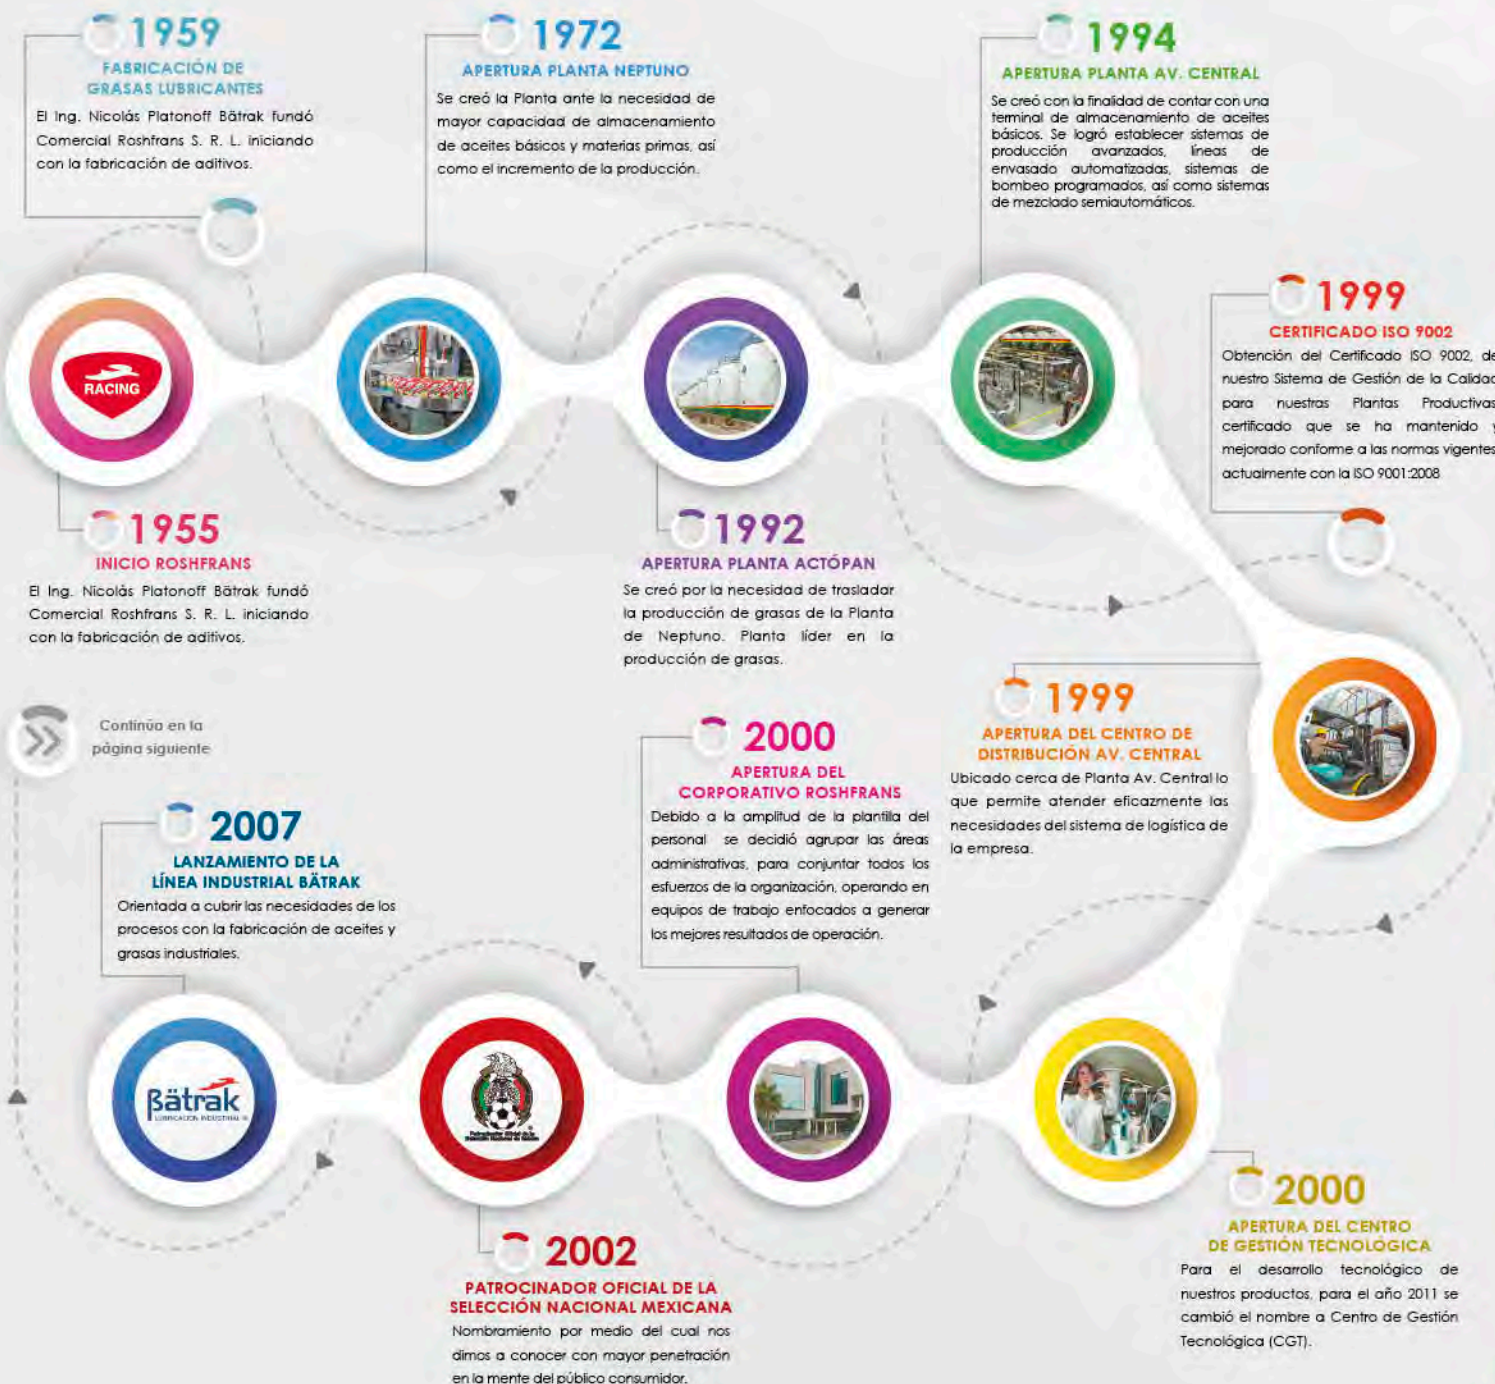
1959
FABRICACIÓN DE GRASAS LUBRICANTES
El Ing. Nicolás Platonoff Bätrak fundó Comercial Roshfrans S. R. L. iniciando con la fabricación de aditivos.

1972
APERTURA PLANTA NEPTUNO
Se creó la Planta ante la necesidad de mayor capacidad de almacenamiento de aceites básicos y materias primas, así como el incremento de la producción.

1994
APERTURA PLANTA AV. CENTRAL
Se creó con la finalidad de contar con una terminal de almacenamiento de aceites básicos. Se logró establecer sistemas de producción avanzados, líneas de envasado automatizadas, sistemas de bombeo programados, así como sistemas de mezclado semiautomáticos.

1999
CERTIFICADO ISO 9002
Obtención del Certificado ISO 9002, de nuestro Sistema de Gestión de la Calidad para nuestras Plantas Productivas certificado que se ha mantenido y mejorado conforme a las normas vigentes actualmente con la ISO 9001:2008

RACING

1955
INICIO ROSHFRANS
El Ing. Nicolás Platonoff Bätrak fundó Comercial Roshfrans S. R. L. iniciando con la fabricación de aditivos.

1992
APERTURA PLANTA ACTÓPAN
Se creó por la necesidad de trasladar la producción de grasas de la Planta de Neptuno. Planta líder en la producción de grasas.

Continúa en la página siguiente

1999
APERTURA DEL CENTRO DE DISTRIBUCIÓN AV. CENTRAL
Ubicado cerca de Planta Av. Central lo que permite atender eficazmente las necesidades del sistema de logística de la empresa.

2000
APERTURA DEL CORPORATIVO ROSHFRANS
Debido a la amplitud de la plantilla del personal se decidió agrupar las áreas administrativas, para conjuntar todos los esfuerzos de la organización, operando en equipos de trabajo enfocados a generar los mejores resultados de operación.

2007
LANZAMIENTO DE LA LÍNEA INDUSTRIAL BÄTRAK
Orientada a cubrir las necesidades de los procesos con la fabricación de aceites y grasas industriales.

Bätrak
LUBRICACIÓN INDUSTRIAL

2002
PATROCINADOR OFICIAL DE LA SELECCIÓN NACIONAL MEXICANA
Nombramiento por medio del cual nos dimos a conocer con mayor penetración en la mente del público consumidor.

2000
APERTURA DEL CENTRO DE GESTIÓN TECNOLÓGICA
Para el desarrollo tecnológico de nuestros productos, para el año 2011 se cambió el nombre a Centro de Gestión Tecnológica (CGT).